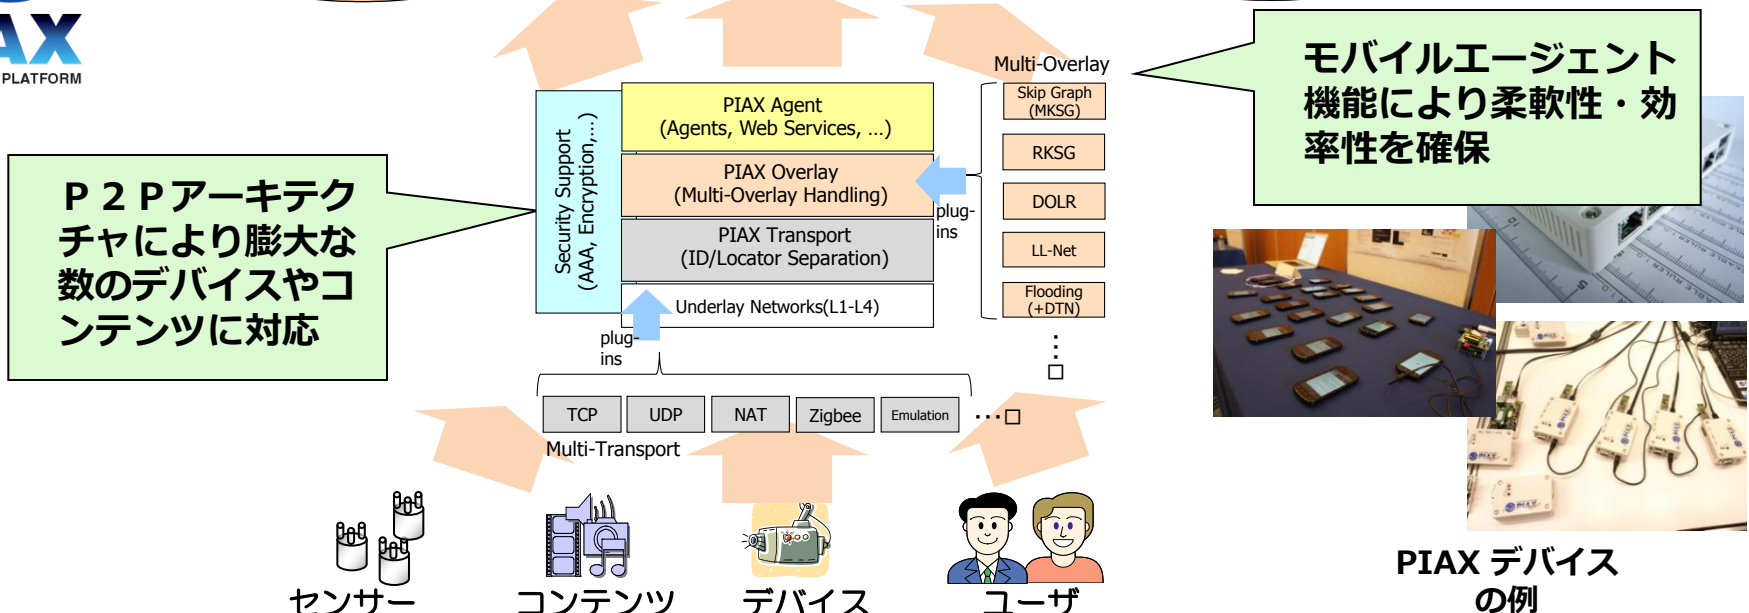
AX
PLATFORM

モバイルエージェント機能により柔軟性・効率性を確保

Multi-Overlay

PIAX Agent
(Agents, Web Services, …)

PIAX Overlay
(Multi-Overlay Handling)

PIAX Transport
(ID/Locator Separation)

Underlay Networks(L1-L4)

Security Support
(AAA, Encryption,…)

Skip Graph
(MKSG)

RKSG

DOLR

LL-Net

Flooding
(+DTN)

plug-ins

plug-ins

P２Pアーキテクチャにより膨大な数のデバイスやコンテンツに対応

TCP

UDP

NAT

Zigbee

Emulation

Multi-Transport

センサー

コンテンツ

デバイス

ユーザ

PIAX デバイスの例